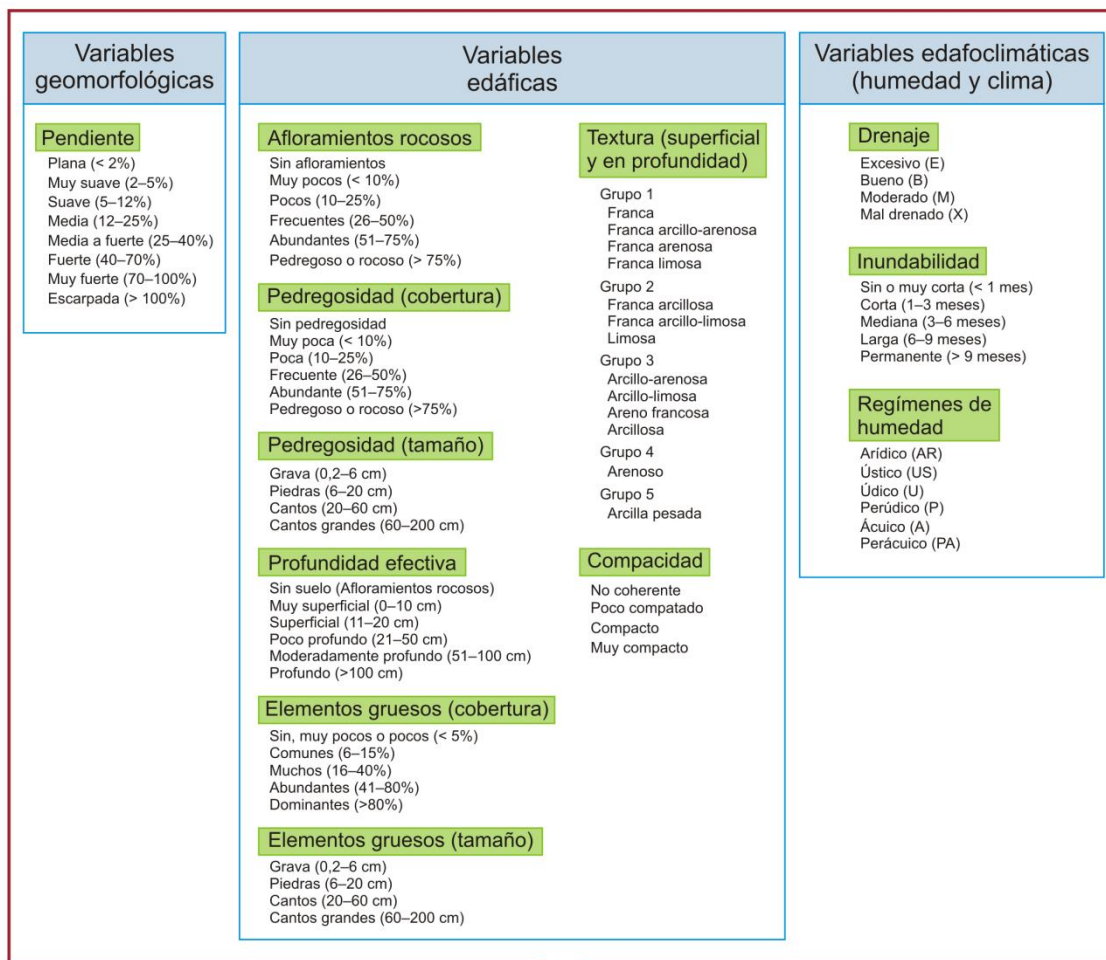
Variables geomorfológicas

Pendiente
Plana (< 2%)
Muy suave (2–5%)
Suave (5–12%)
Media (12–25%)
Media a fuerte (25–40%)
Fuerte (40–70%)
Muy fuerte (70–100%)
Escarpada (> 100%)

Variables edáficas

Afloramientos rocosos
Sin afloramientos
Muy pocos (< 10%)
Pocos (10–25%)
Frecuentes (26–50%)
Abundantes (51–75%)
Pedregoso o rocoso (> 75%)

Pedregosidad (cobertura)
Sin pedregosidad
Muy poca (< 10%)
Poca (10–25%)
Frecuente (26–50%)
Abundante (51–75%)
Pedregoso o rocoso (>75%)

Pedregosidad (tamaño)
Grava (0,2–6 cm)
Piedras (6–20 cm)
Cantos (20–60 cm)
Cantos grandes (60–200 cm)

Profundidad efectiva
Sin suelo (Afloramientos rocosos)
Muy superficial (0–10 cm)
Superficial (11–20 cm)
Poco profundo (21–50 cm)
Moderadamente profundo (51–100 cm)
Profundo (>100 cm)

Elementos gruesos (cobertura)
Sin, muy pocos o pocos (< 5%)
Comunes (6–15%)
Muchos (16–40%)
Abundantes (41–80%)
Dominantes (>80%)

Elementos gruesos (tamaño)
Grava (0,2–6 cm)
Piedras (6–20 cm)
Cantos (20–60 cm)
Cantos grandes (60–200 cm)

Textura (superficial y en profundidad)
Grupo 1
Franca
Franca arcillo-arenosa
Franca arenosa
Franca limosa
Grupo 2
Franca arcillosa
Franca arcillo-limosa
Limosa
Grupo 3
Arcillo-arenosa
Arcillo-limosa
Areno francosa
Arcillosa
Grupo 4
Arenoso
Grupo 5
Arcilla pesada

Compacidad
No coherente
Poco compatado
Compacto
Muy compacto

Variables edafoclimáticas (humedad y clima)

Drenaje
Excesivo (E)
Bueno (B)
Moderado (M)
Mal drenado (X)

Inundabilidad
Sin o muy corta (< 1 mes)
Corta (1–3 meses)
Mediana (3–6 meses)
Larga (6–9 meses)
Permanente (> 9 meses)

Regímenes de humedad
Arídico (AR)
Ústico (US)
Údico (U)
Perúdico (P)
Ácuico (A)
Perácuico (PA)